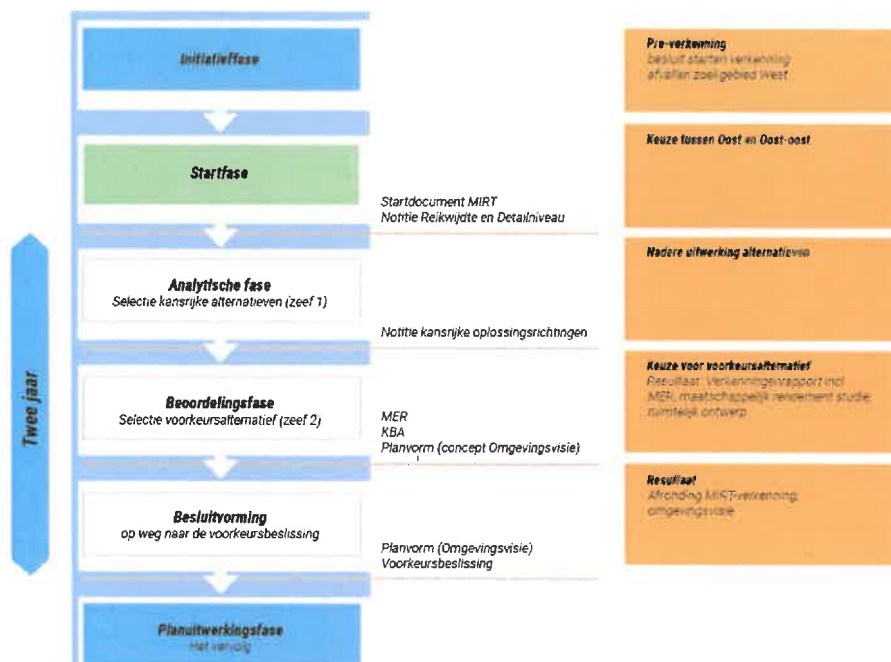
Initiatieffase

Startfase

Startdocument MIRT
Notitie Reikwijdte en Detailniveau

Twee jaar

Analytische fase
Selectie kansrijke alternatieven (zeef 1)

Notitie kansrijke oplossingsrichtingen

Beoordelingsfase
Selectie voorkeursalternatief (zeef 2)

MER
KBA
Planvorm (concept Omgevingsvisie)

Besluitvorming
op weg naar de voorkeursbeslissing

Planvorm (Omgevingsvisie)
Voorkeursbeslissing

Planuitwerkingsfase
Het vervolg

Pre-verkenning
besluit starten verkenning
afvallen zoekgebied West

Keuze tussen Oost en Oost-oost

Nadere uitwerking alternatieven

Keuze voor voorkeursalternatief
Resultaat: Verkenningenrapport incl. MER, maatschappelijk rendement studie, ruimtelijk ontwerp

Resultaat
Afronding MIRT-verkenning, omgevingsvisie